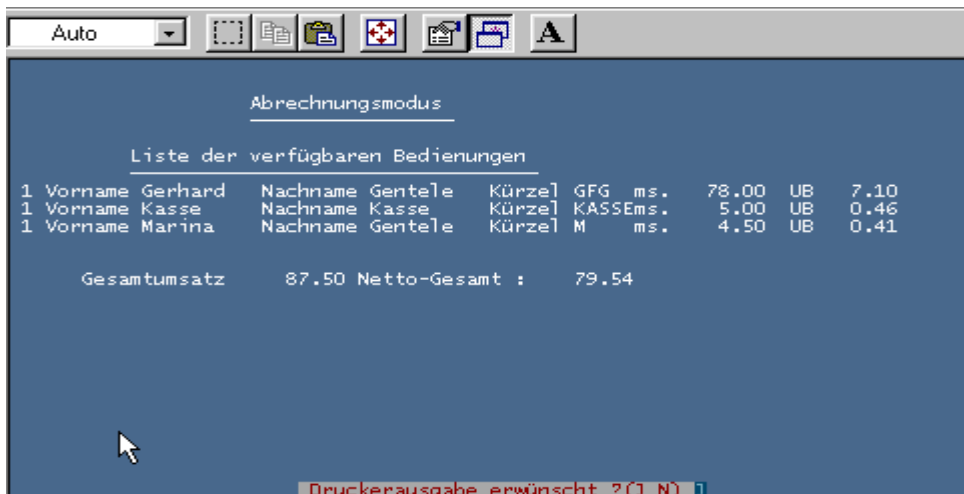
Auto

Abrechnungsmodus

Liste der verfügbaren Bedienungen

1 Vorname Gerhard   Nachname Gentele   Kürzel GFG  ms.   78.00  UB   7.10
1 Vorname Kasse     Nachname Kasse     Kürzel KASSEms.    5.00  UB   0.46
1 Vorname Marina    Nachname Gentele   Kürzel M    ms.    4.50  UB   0.41

Gesamtumsatz   87.50 Netto-Gesamt :   79.54

Druckerausgabe erwünscht ?(J,N)